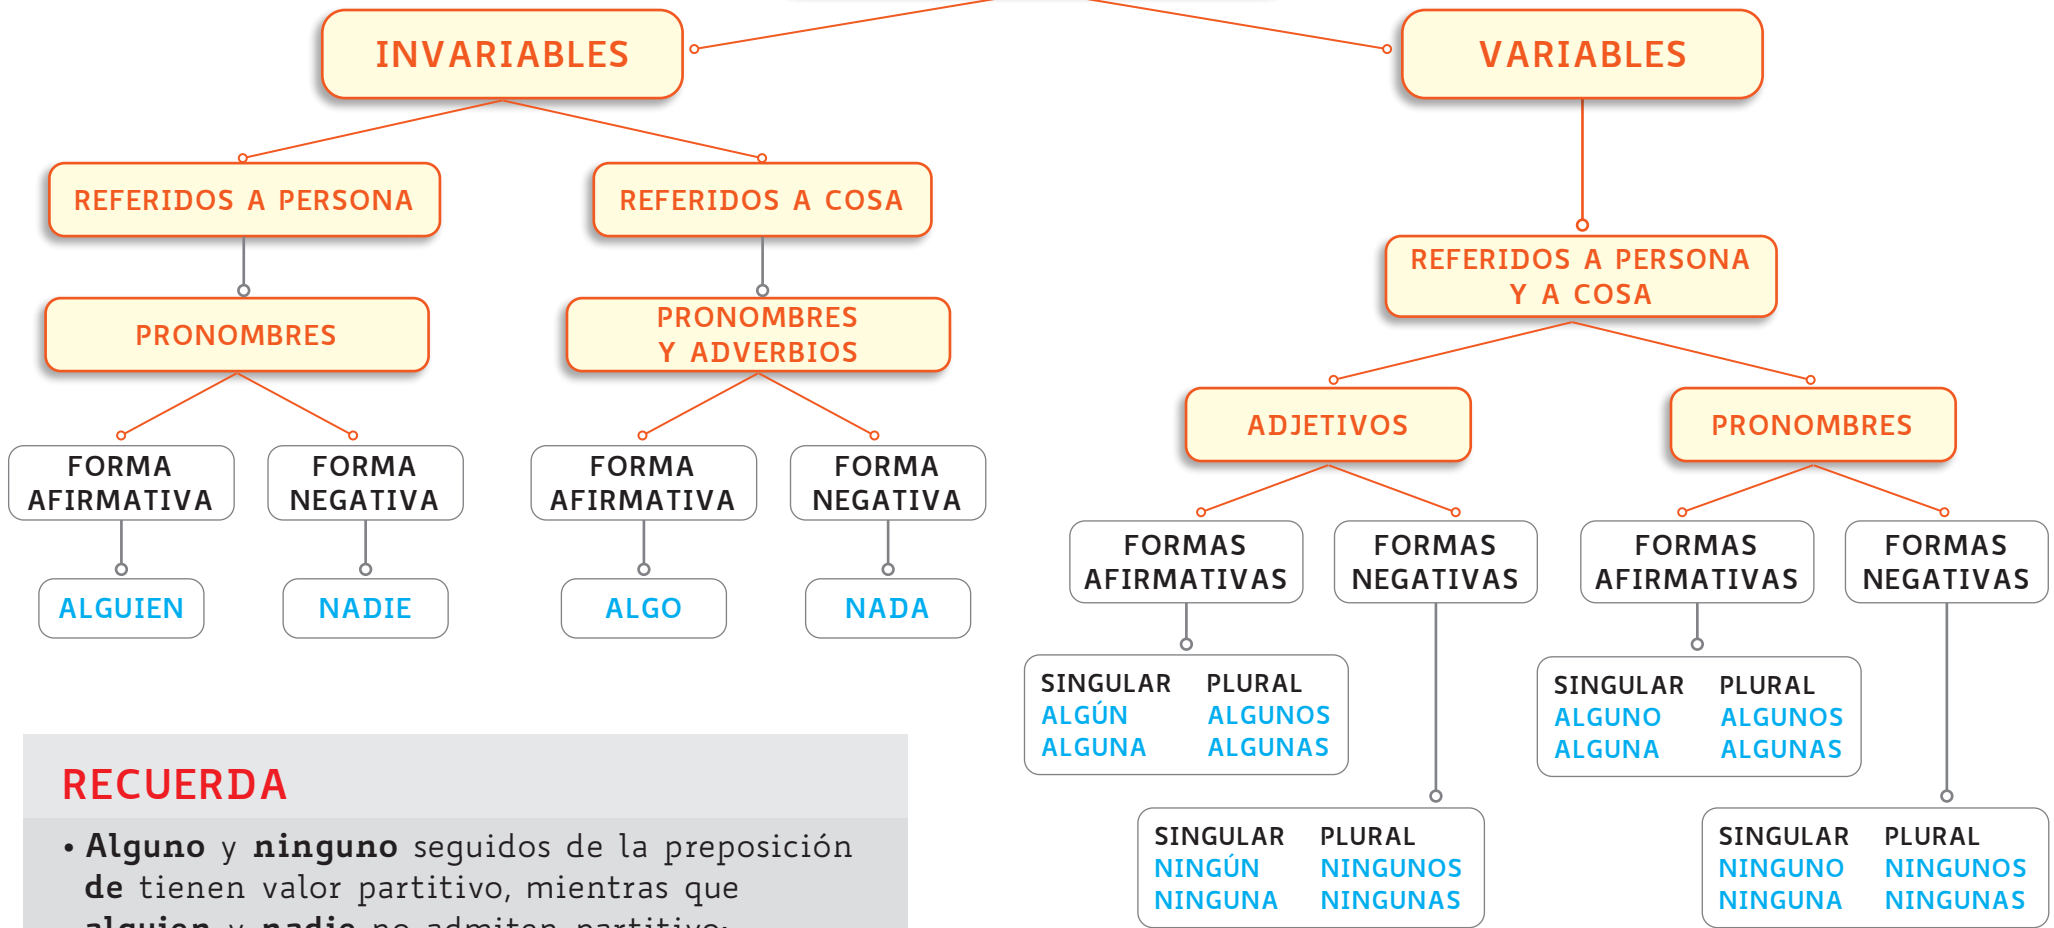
INVARIABLES

VARIABLES

REFERIDOS A PERSONA

REFERIDOS A COSA

PRONOMBRES

PRONOMBRES Y ADVERBIOS

FORMA AFIRMATIVA

FORMA NEGATIVA

FORMA AFIRMATIVA

FORMA NEGATIVA

ALGUIEN

NADIE

ALGO

NADA

REFERIDOS A PERSONA Y A COSA

ADJETIVOS

PRONOMBRES

FORMAS AFIRMATIVAS

FORMAS NEGATIVAS

FORMAS AFIRMATIVAS

FORMAS NEGATIVAS

| SINGULAR | PLURAL |
|---|---|
| ALGÚN | ALGUNOS |
| ALGUNA | ALGUNAS |

| SINGULAR | PLURAL |
|---|---|
| ALGUNO | ALGUNOS |
| ALGUNA | ALGUNAS |

| SINGULAR | PLURAL |
|---|---|
| NINGÚN | NINGUNOS |
| NINGUNA | NINGUNAS |

| SINGULAR | PLURAL |
|---|---|
| NINGUNO | NINGUNOS |
| NINGUNA | NINGUNAS |

RECUERDA

• **Alguno** y **ninguno** seguidos de la preposición **de** tienen valor partitivo, mientras que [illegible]